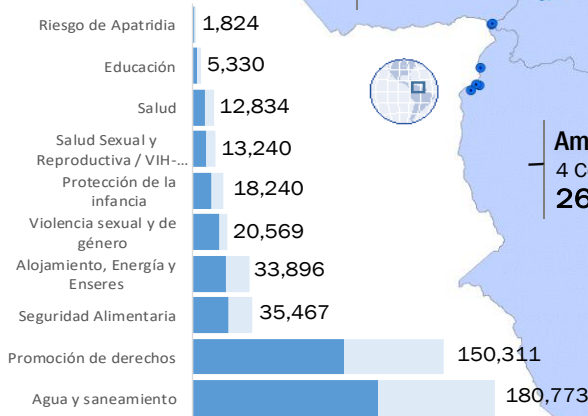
| | |
|---|---|
| Riesgo de Apatridia | 1,824 |
| Educación | 5,330 |
| Salud | 12,834 |
| Salud Sexual y Reproductiva / VIH-... | 13,240 |
| Protección de la infancia | 18,240 |
| Violencia sexual y de género | 20,569 |
| Alojamiento, Energía y Enseres | 33,896 |
| Seguridad Alimentaria | 35,467 |
| Promoción de derechos | 150,311 |
| Agua y saneamiento | 180,773 |

Am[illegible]
4 C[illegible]
26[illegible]